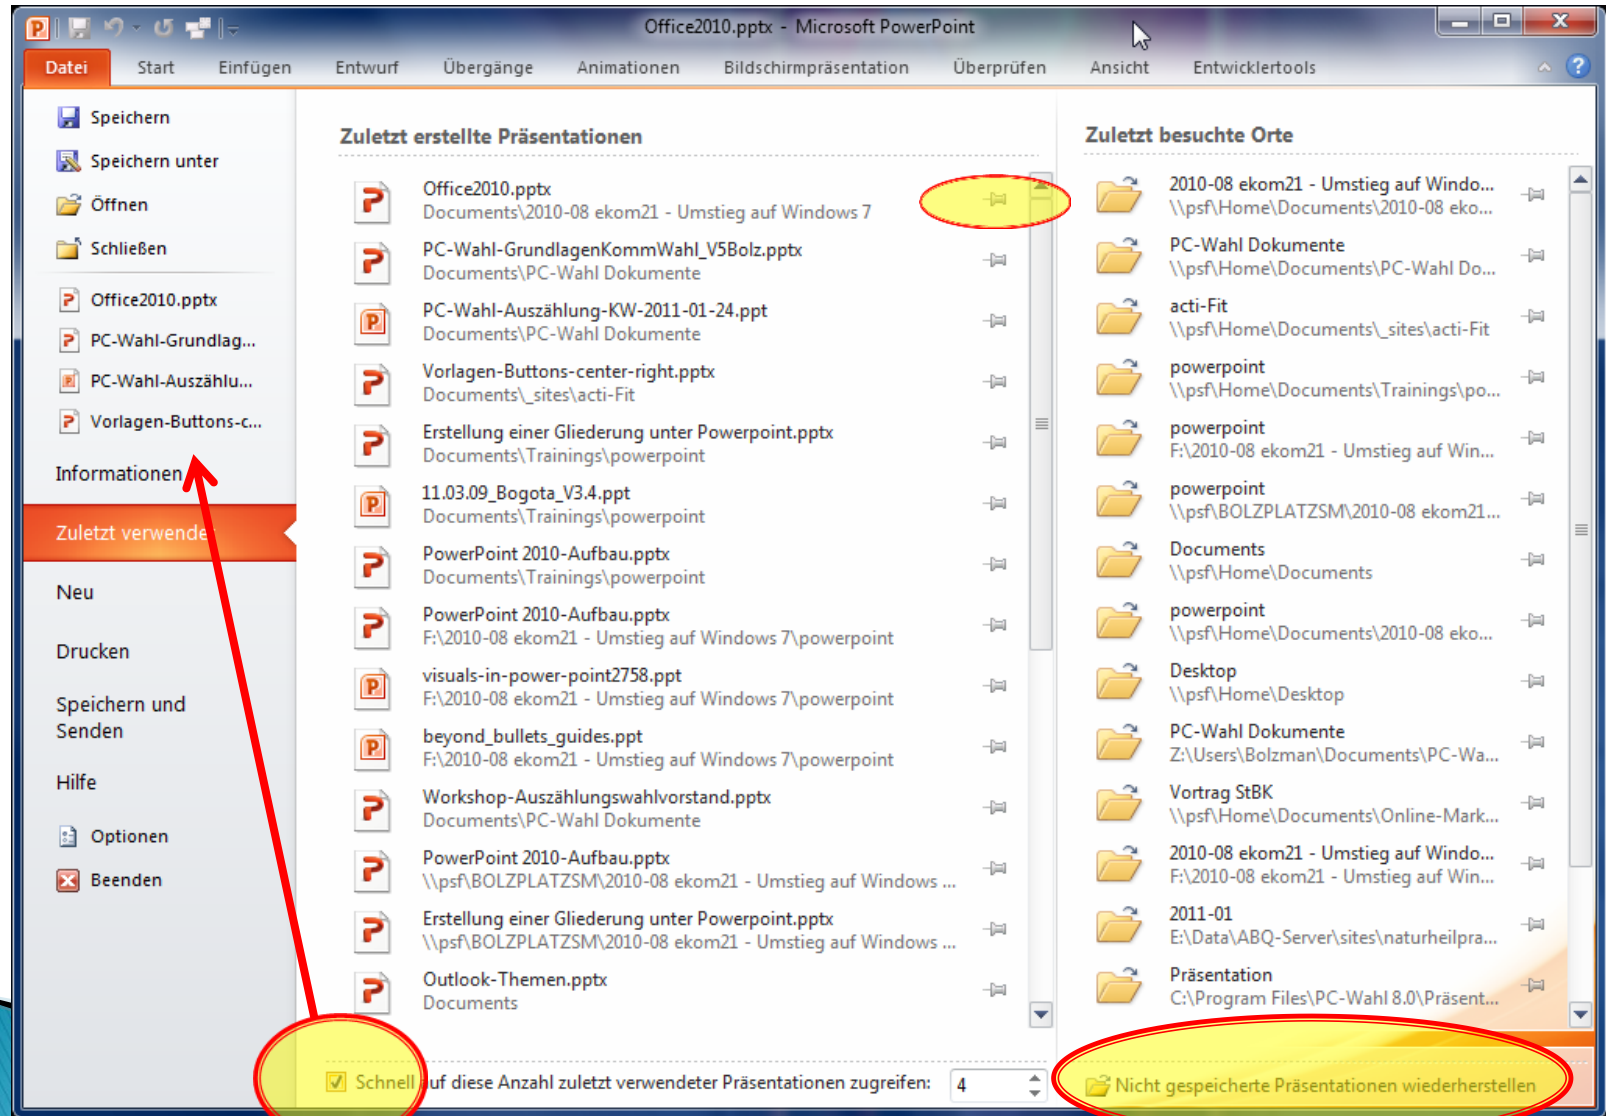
Office2010.pptx - Microsoft PowerPoint

Datei Start Einfügen Entwurf Übergänge Animationen Bildschirmpräsentation Überprüfen Ansicht Entwicklertools

Speichern
Speichern unter
Öffnen
Schließen
Office2010.pptx
PC-Wahl-Grundlag...
PC-Wahl-Auszählu...
Vorlagen-Buttons-c...
Informationen
Zuletzt verwendet
Neu
Drucken
Speichern und Senden
Hilfe
Optionen
Beenden

Zuletzt erstellte Präsentationen

Office2010.pptx
Documents\2010-08 ekom21 - Umstieg auf Windows 7
PC-Wahl-GrundlagenKommWahl_V5Bolz.pptx
Documents\PC-Wahl Dokumente
PC-Wahl-Auszählung-KW-2011-01-24.ppt
Documents\PC-Wahl Dokumente
Vorlagen-Buttons-center-right.pptx
Documents\_sites\acti-Fit
Erstellung einer Gliederung unter Powerpoint.pptx
Documents\Trainings\powerpoint
11.03.09_Bogota_V3.4.ppt
Documents\Trainings\powerpoint
PowerPoint 2010-Aufbau.pptx
Documents\Trainings\powerpoint
PowerPoint 2010-Aufbau.pptx
F:\2010-08 ekom21 - Umstieg auf Windows 7\powerpoint
visuals-in-power-point2758.ppt
F:\2010-08 ekom21 - Umstieg auf Windows 7\powerpoint
beyond_bullets_guides.ppt
F:\2010-08 ekom21 - Umstieg auf Windows 7\powerpoint
Workshop-Auszählungswahlvorstand.pptx
Documents\PC-Wahl Dokumente
PowerPoint 2010-Aufbau.pptx
\\psf\BOLZPLATZSM\2010-08 ekom21 - Umstieg auf Windows ...
Erstellung einer Gliederung unter Powerpoint.pptx
\\psf\BOLZPLATZSM\2010-08 ekom21 - Umstieg auf Windows ...
Outlook-Themen.pptx
Documents

Schnell auf diese Anzahl zuletzt verwendeter Präsentationen zugreifen: 4

Zuletzt besuchte Orte

2010-08 ekom21 - Umstieg auf Windo...
\\psf\Home\Documents\2010-08 eko...
PC-Wahl Dokumente
\\psf\Home\Documents\PC-Wahl Do...
acti-Fit
\\psf\Home\Documents\_sites\acti-Fit
powerpoint
\\psf\Home\Documents\Trainings\po...
powerpoint
F:\2010-08 ekom21 - Umstieg auf Win...
powerpoint
\\psf\BOLZPLATZSM\2010-08 ekom21...
Documents
\\psf\Home\Documents
powerpoint
\\psf\Home\Documents\2010-08 eko...
Desktop
\\psf\Home\Desktop
PC-Wahl Dokumente
Z:\Users\Bolzman\Documents\PC-Wa...
Vortrag StBK
\\psf\Home\Documents\Online-Mark...
2010-08 ekom21 - Umstieg auf Windo...
F:\2010-08 ekom21 - Umstieg auf Win...
2011-01
E:\Data\ABQ-Server\sites\naturheilpra...
Präsentation
C:\Program Files\PC-Wahl 8.0\Präsent...

Nicht gespeicherte Präsentationen wiederherstellen